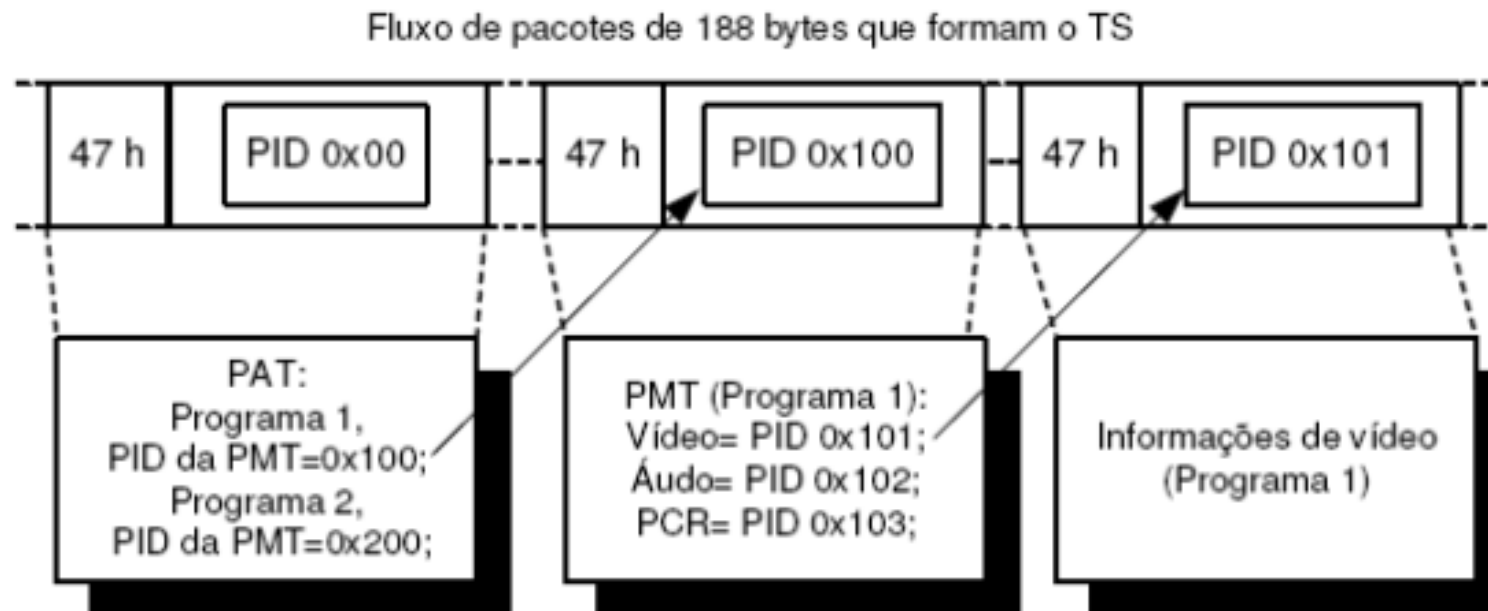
Fluxo de pacotes de 188 bytes que formam o TS

47 h

PID 0x00

47 h

PID 0x100

47 h

PID 0x101

PAT:
Programa 1,
PID da PMT=0x100;
Programa 2,
PID da PMT=0x200;

PMT (Programa 1):
Vídeo= PID 0x101;
Áudo= PID 0x102;
PCR= PID 0x103;

Informações de vídeo
(Programa 1)